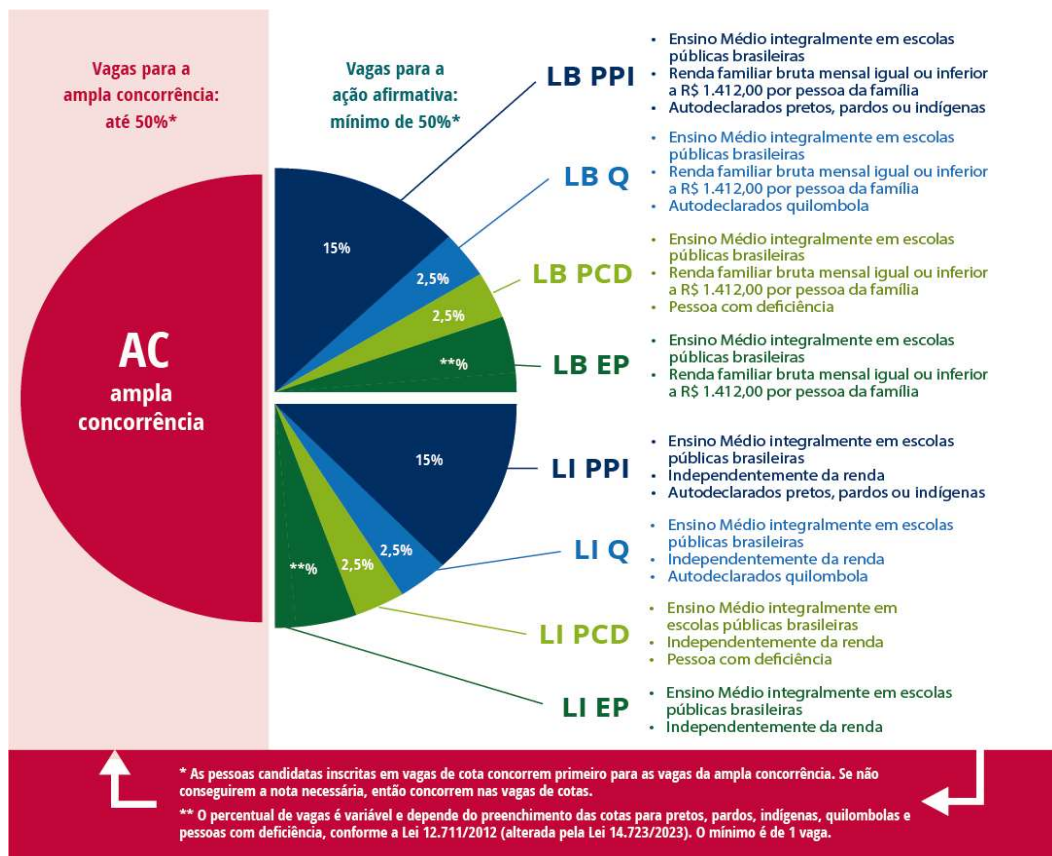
Vagas para a ampla concorrência: até 50%*

Vagas para a ação afirmativa: mínimo de 50%*

AC
ampla concorrência

15%
2,5%
2,5%
**%

15%
2,5%
2,5%
**%

LB PPI
• Ensino Médio integralmente em escolas públicas brasileiras
• Renda familiar bruta mensal igual ou inferior a R$ 1.412,00 por pessoa da família
• Autodeclarados pretos, pardos ou indígenas

LB Q
• Ensino Médio integralmente em escolas públicas brasileiras
• Renda familiar bruta mensal igual ou inferior a R$ 1.412,00 por pessoa da família
• Autodeclarados quilombola

LB PCD
• Ensino Médio integralmente em escolas públicas brasileiras
• Renda familiar bruta mensal igual ou inferior a R$ 1.412,00 por pessoa da família
• Pessoa com deficiência

LB EP
• Ensino Médio integralmente em escolas públicas brasileiras
• Renda familiar bruta mensal igual ou inferior a R$ 1.412,00 por pessoa da família

LI PPI
• Ensino Médio integralmente em escolas públicas brasileiras
• Independentemente da renda
• Autodeclarados pretos, pardos ou indígenas

LI Q
• Ensino Médio integralmente em escolas públicas brasileiras
• Independentemente da renda
• Autodeclarados quilombola

LI PCD
• Ensino Médio integralmente em escolas públicas brasileiras
• Independentemente da renda
• Pessoa com deficiência

LI EP
• Ensino Médio integralmente em escolas públicas brasileiras
• Independentemente da renda

* As pessoas candidatas inscritas em vagas de cota concorrem primeiro para as vagas da ampla concorrência. Se não conseguirem a nota necessária, então concorrem nas vagas de cotas.

** O percentual de vagas é variável e depende do preenchimento das cotas para pretos, pardos, indígenas, quilombolas e pessoas com deficiência, conforme a Lei 12.711/2012 (alterada pela Lei 14.723/2023). O mínimo é de 1 vaga.